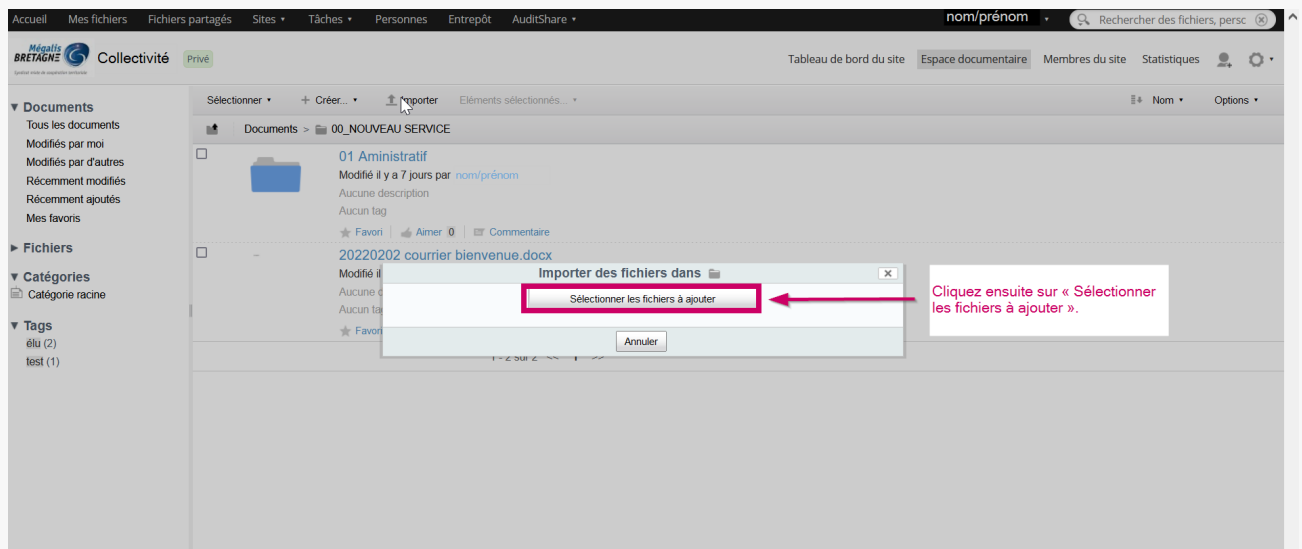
Accueil Mes fichiers Fichiers partagés Sites ▾ Tâches ▾ Personnes Entrepôt AuditShare ▾ nom/prénom ▾ Rechercher des fichiers, persc

Mégalis BRETAGNE Collectivité Privé

Tableau de bord du site Espace documentaire Membres du site Statistiques

▼ Documents
Tous les documents
Modifiés par moi
Modifiés par d'autres
Récemment modifiés
Récemment ajoutés
Mes favoris

► Fichiers

▼ Catégories
Catégorie racine

▼ Tags
élu (2)
test (1)

Sélectionner ▾ + Créer... ▾ Importer Eléments sélectionnés... ▾ Nom ▾ Options ▾

Documents > 00_NOUVEAU SERVICE

01 Administratif
Modifié il y a 7 jours par nom/prénom
Aucune description
Aucun tag
Favori Aimer 0 Commentaire

20220202 courrier bienvenue.docx
Modifié il
Aucune d
Aucun ta
Favori

1 - 2 sur 2 << 1 >>

Importer des fichiers dans
Sélectionner les fichiers à ajouter
Annuler

Cliquez ensuite sur « Sélectionner les fichiers à ajouter ».